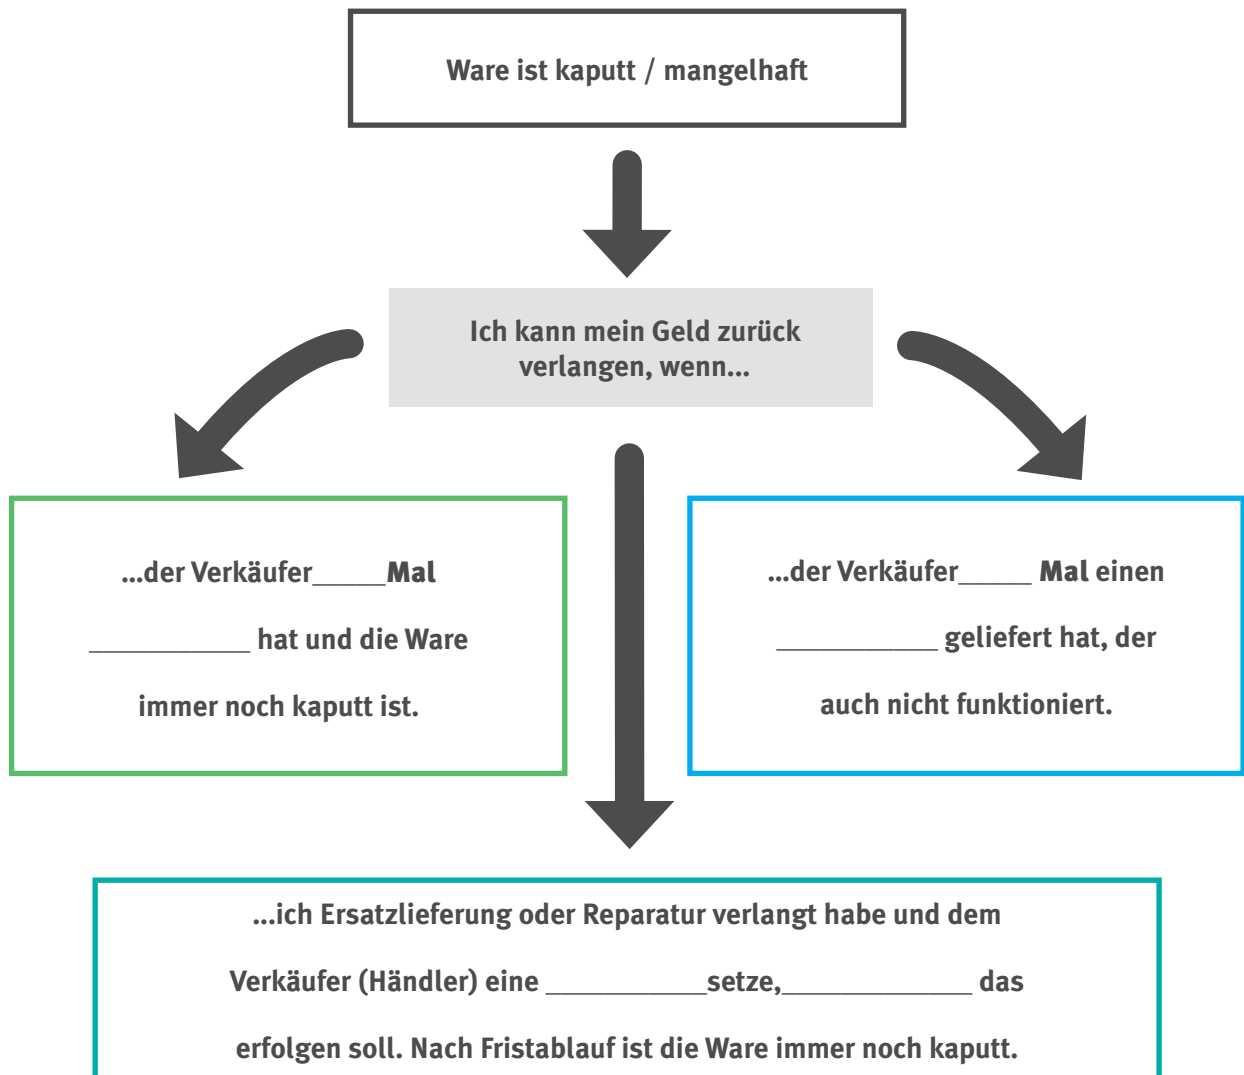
Ware ist kaputt / mangelhaft

Ich kann mein Geld zurück verlangen, wenn...

...der Verkäufer_____Mal

___________ hat und die Ware

immer noch kaputt ist.

...der Verkäufer_____ Mal einen

___________ geliefert hat, der

auch nicht funktioniert.

...ich Ersatzlieferung oder Reparatur verlangt habe und dem

Verkäufer (Händler) eine ___________setze,_____________ das

erfolgen soll. Nach Fristablauf ist die Ware immer noch kaputt.